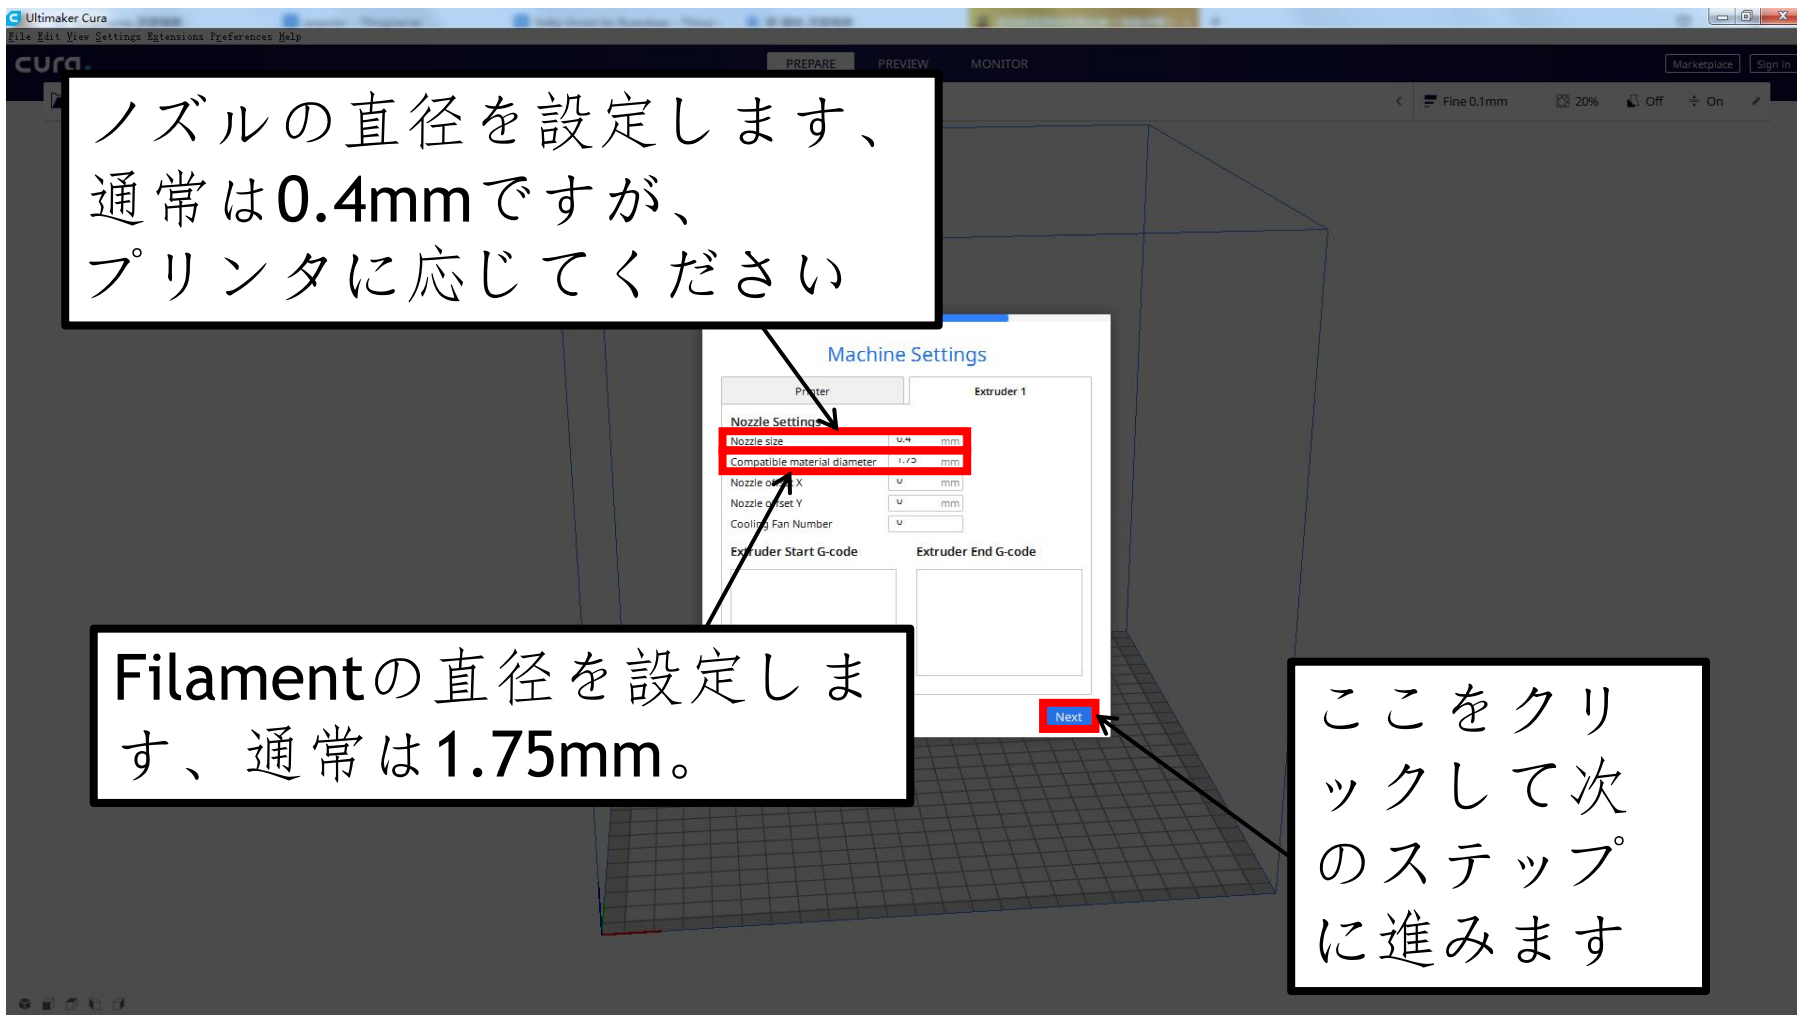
Ultimaker Cura

File Edit View Settings Extensions Preferences Help

cura.

PREPARE PREVIEW MONITOR

Marketplace Sign in

Fine 0.1mm 20% Off On

ノズルの直径を設定します、通常は0.4mmですが、プリンタに応じてください

Machine Settings

Printer Extruder 1

Nozzle Settings

Nozzle size 0.4 mm

Compatible material diameter 1.75 mm

Nozzle offset X 0 mm

Nozzle offset Y 0 mm

Cooling Fan Number 0

Extruder Start G-code Extruder End G-code

Filamentの直径を設定します、通常は1.75mm。

Next

ここをクリックして次のステップに進みます